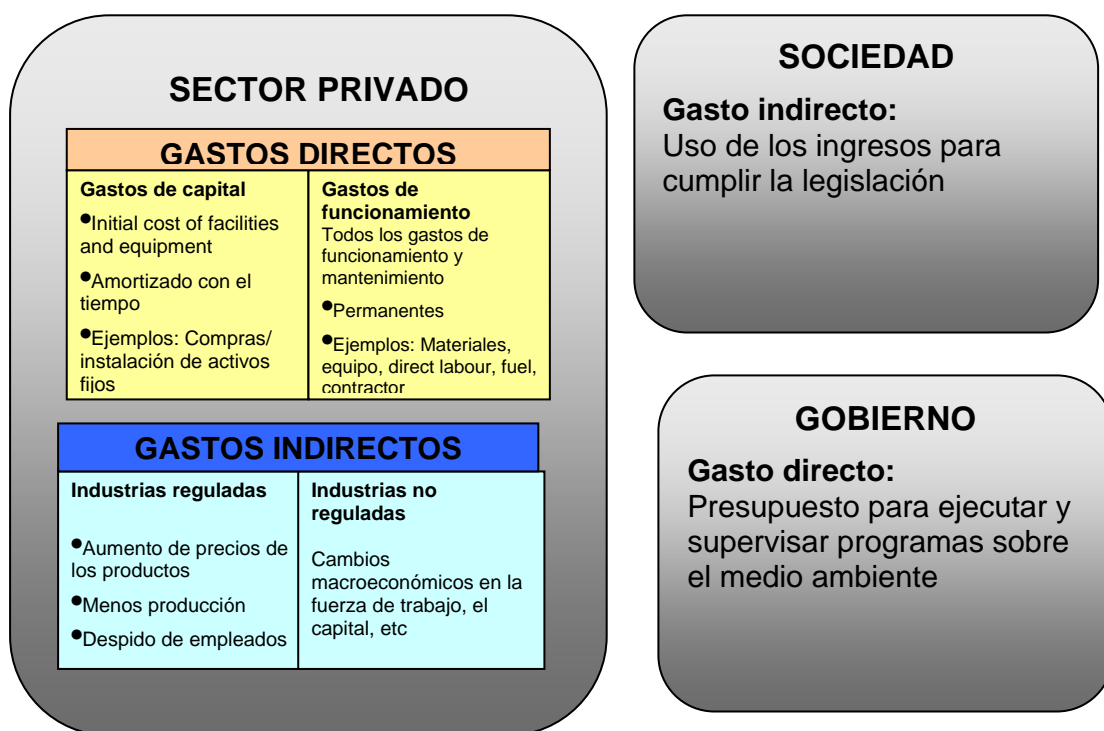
SECTOR PRIVADO

GASTOS DIRECTOS

| Gastos de capital | Gastos de funcionamiento |
|---|---|
| •Initial cost of facilities and equipment<br>•Amortizado con el tiempo<br>•Ejemplos: Compras/ instalación de activos fijos | Todos los gastos de funcionamiento y mantenimiento<br>•Permanentes<br>•Ejemplos: Materiales, equipo, direct labour, fuel, contractor |

GASTOS INDIRECTOS

| Industrias reguladas | Industrias no reguladas |
|---|---|
| •Aumento de precios de los productos<br>•Menos producción<br>•Despido de empleados | Cambios macroeconómicos en la fuerza de trabajo, el capital, etc |

SOCIEDAD

Gasto indirecto:
Uso de los ingresos para cumplir la legislación

GOBIERNO

Gasto directo:
Presupuesto para ejecutar y supervisar programas sobre el medio ambiente